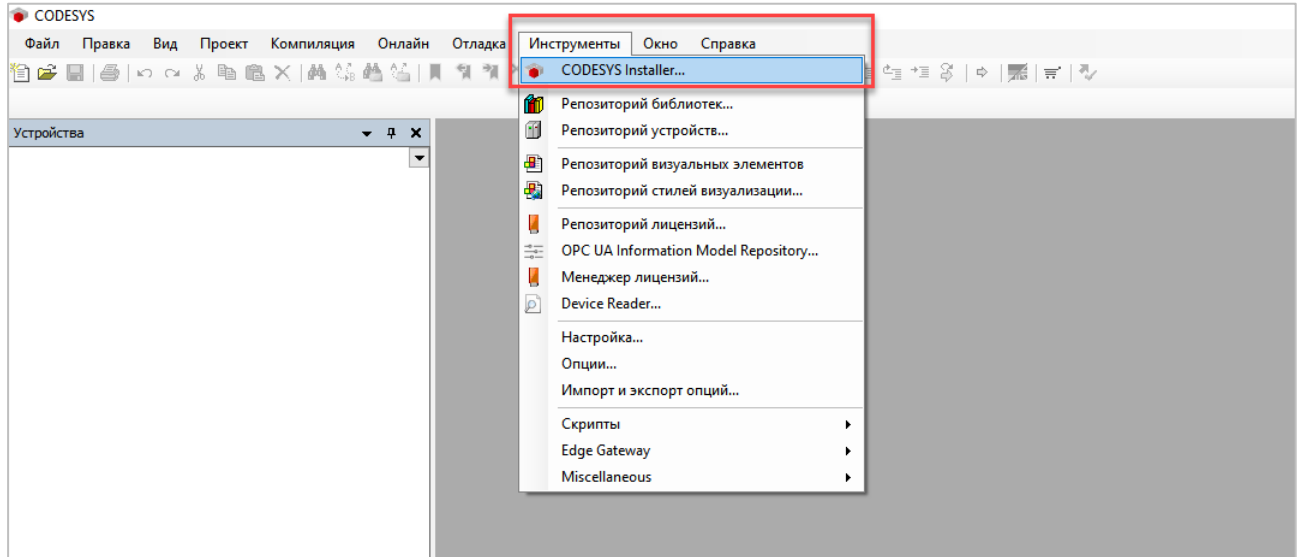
CODESYS

Файл Правка Вид Проект Компиляция Онлайн Отладка Инструменты Окно Справка

Устройства

CODESYS Installer...
Репозиторий библиотек...
Репозиторий устройств...
Репозиторий визуальных элементов
Репозиторий стилей визуализации...
Репозиторий лицензий...
OPC UA Information Model Repository...
Менеджер лицензий...
Device Reader...
Настройка...
Опции...
Импорт и экспорт опций...
Скрипты
Edge Gateway
Miscellaneous